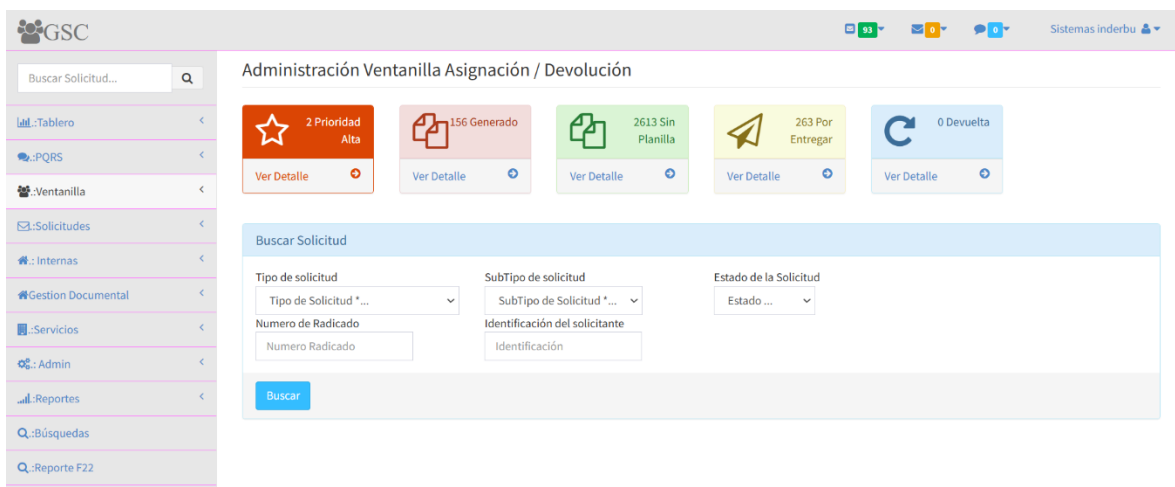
GSC

93 0 0 Sistemas inderbu

Buscar Solicitud...

.:Tablero
.:PQRS
.:Ventanilla
.:Solicitudes
.: Internas
Gestion Documental
.:Servicios
.: Admin
.:Reportes
.:Búsquedas
.:Reporte F22

Administración Ventanilla Asignación / Devolución

2 Prioridad Alta
Ver Detalle

156 Generado
Ver Detalle

2613 Sin Planilla
Ver Detalle

263 Por Entregar
Ver Detalle

0 Devuelta
Ver Detalle

Buscar Solicitud

Tipo de solicitud
Tipo de Solicitud *...

SubTipo de solicitud
SubTipo de Solicitud *...

Estado de la Solicitud
Estado ...

Numero de Radicado
Numero Radicado

Identificación del solicitante
Identificación

Buscar